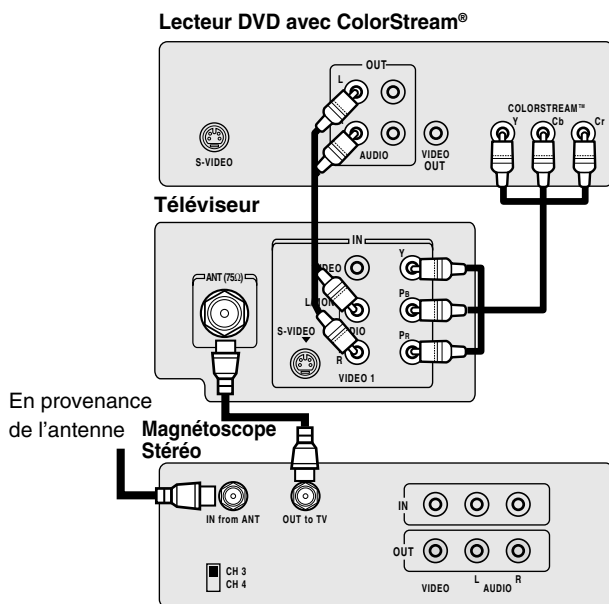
Lecteur DVD avec ColorStream®

OUT
L
AUDIO
S-VIDEO
VIDEO OUT
COLORSTREAM™
Y
Cb
Cr

Téléviseur

IN
ANT (75Ω)
VIDEO
L
S-VIDEO
R
VIDEO 1
Y
PB
PR

En provenance de l'antenne

Magnétoscope Stéréo

IN from ANT
OUT to TV
CH 3
CH 4
IN
OUT
VIDEO
L
AUDIO
R